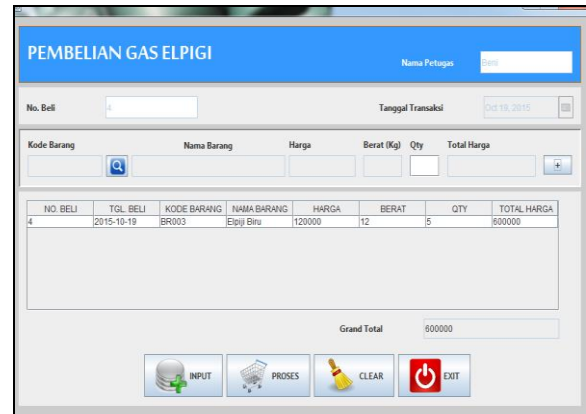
PEMBELIAN GAS ELPIGI

Nama Petugas Beni

No. Beli 4

Tanggal Transaksi Oct 19, 2015

Kode Barang Nama Barang Harga Berat (Kg) Qty Total Harga

| NO. BELI | TGL. BELI | KODE BARANG | NAMA BARANG | HARGA | BERAT | QTY | TOTAL HARGA |
|---|---|---|---|---|---|---|---|
| 4 | 2015-10-19 | BR003 | Elpiji Biru | 120000 | 12 | 5 | 600000 |

Grand Total 600000

INPUT PROSES CLEAR EXIT